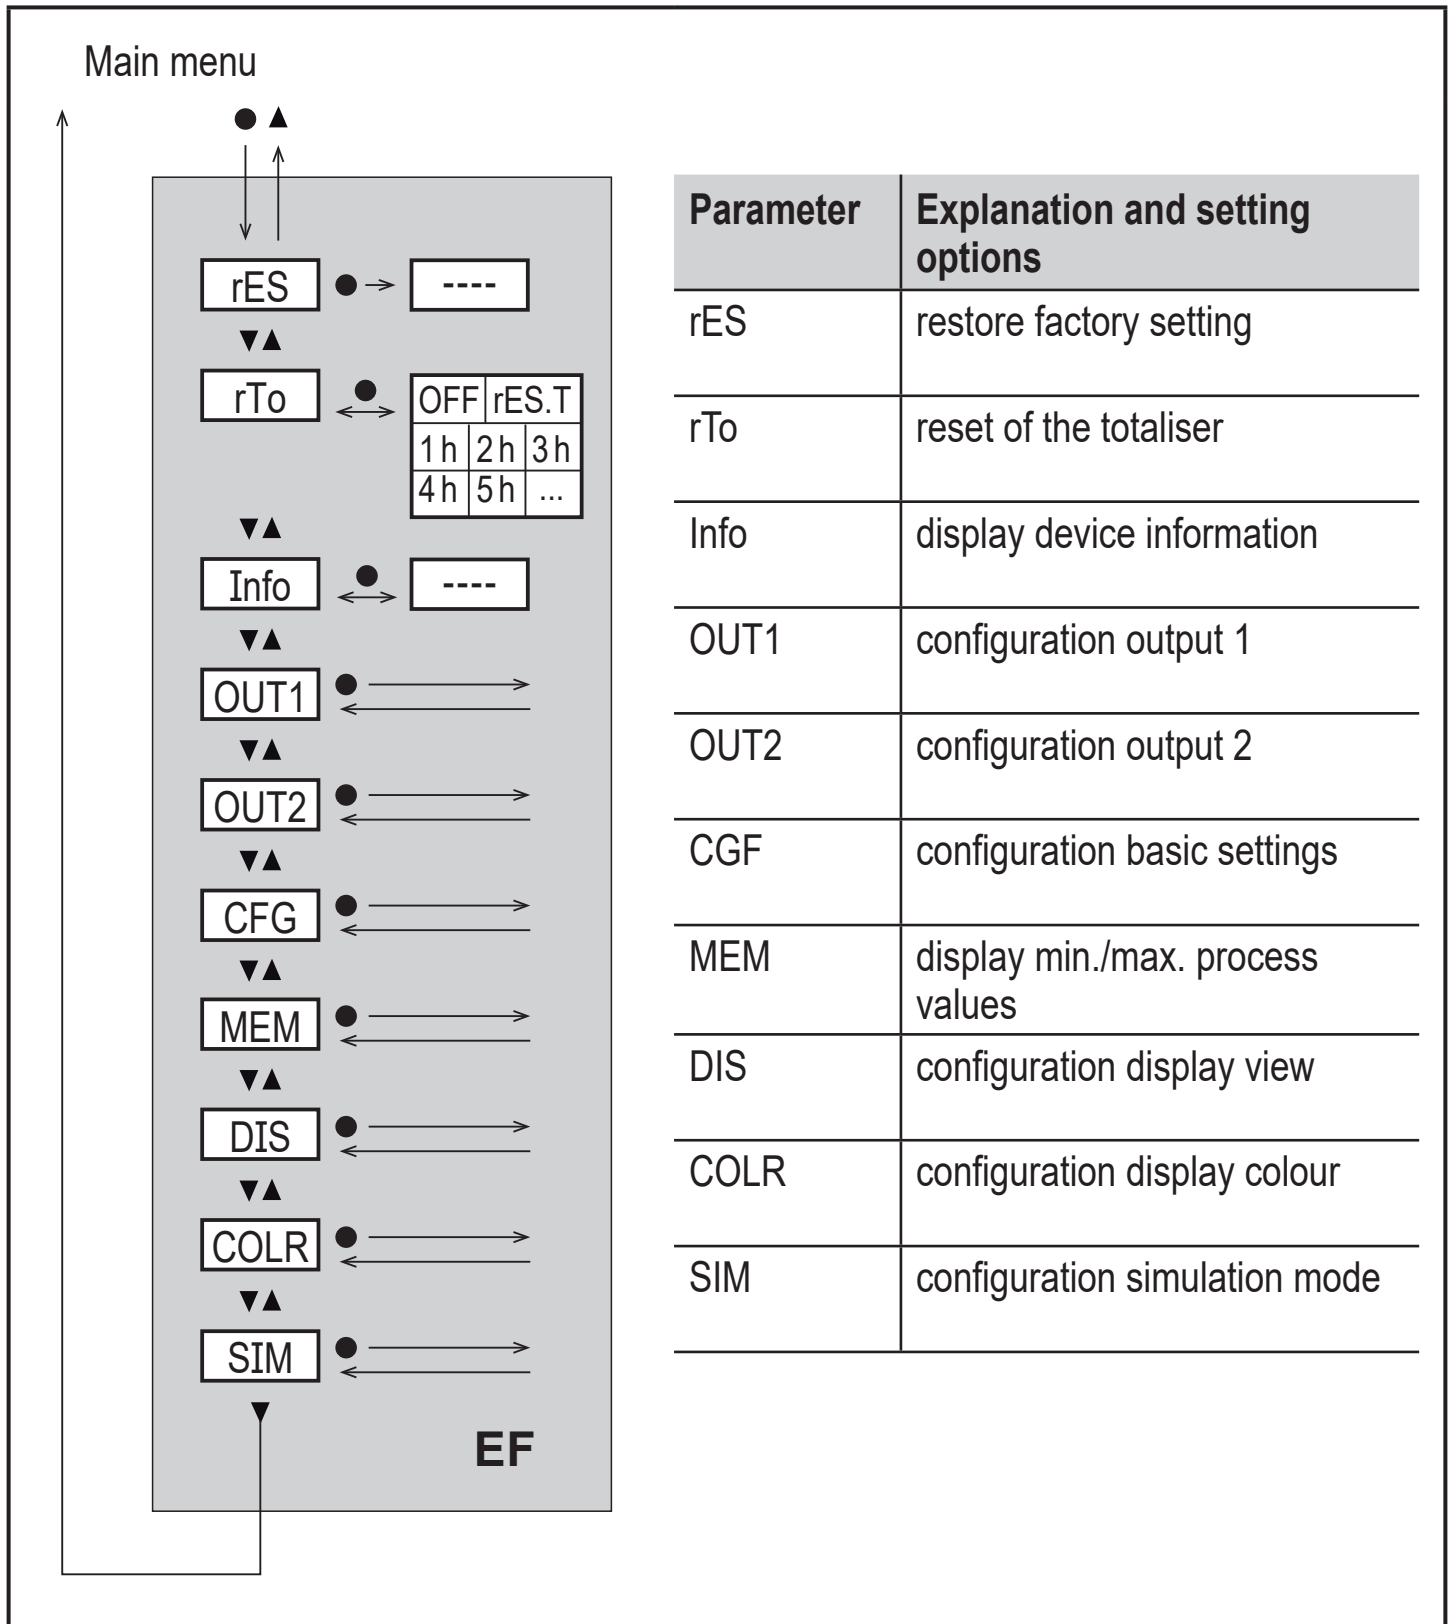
Main menu

●▲

rES ● → ----

▼▲

rTo ●

| OFF | rES.T | |
|---|---|---|
| 1 h | 2 h | 3 h |
| 4 h | 5 h | ... |

▼▲

Info ● ----

▼▲

OUT1 ●

▼▲

OUT2 ●

▼▲

CFG ●

▼▲

MEM ●

▼▲

DIS ●

▼▲

COLR ●

▼▲

SIM ●

▼

EF

| Parameter | Explanation and setting options |
|---|---|
| rES | restore factory setting |
| rTo | reset of the totaliser |
| Info | display device information |
| OUT1 | configuration output 1 |
| OUT2 | configuration output 2 |
| CGF | configuration basic settings |
| MEM | display min./max. process values |
| DIS | configuration display view |
| COLR | configuration display colour |
| SIM | configuration simulation mode |